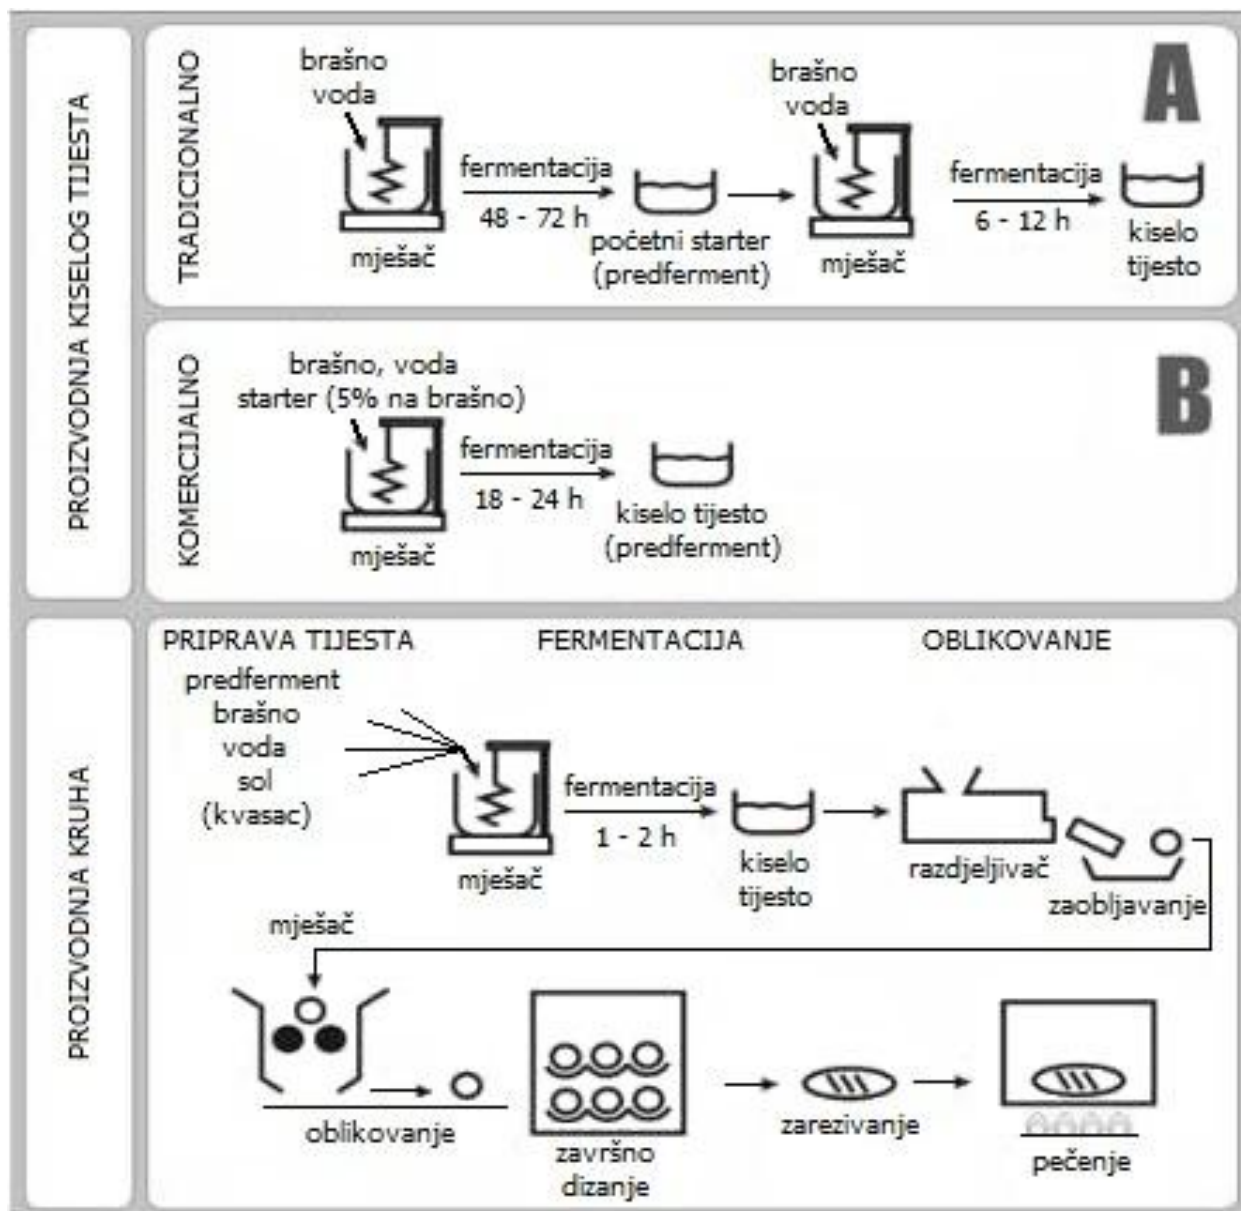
PROIZVODNJA KISELOG TIJESTA

TRADICIONALNO

A

brašno
voda

mješač

fermentacija
48 - 72 h

početni starter
(predferment)

brašno
voda

mješač

fermentacija
6 - 12 h

kiselo
tijesto

KOMERCIJALNO

B

brašno, voda
starter (5% na brašno)

mješač

fermentacija
18 - 24 h

kiselo tijesto
(predferment)

PROIZVODNJA KRUHA

PRIPRAVA TIJESTA

FERMENTACIJA

OBLIKOVANJE

predferment
brašno
voda
sol
(kvasac)

mješač

fermentacija
1 - 2 h

kiselo
tijesto

razdjeljivač

zaobljavanje

mješač

oblikovanje

završno
dizanje

zarezivanje

pečenje